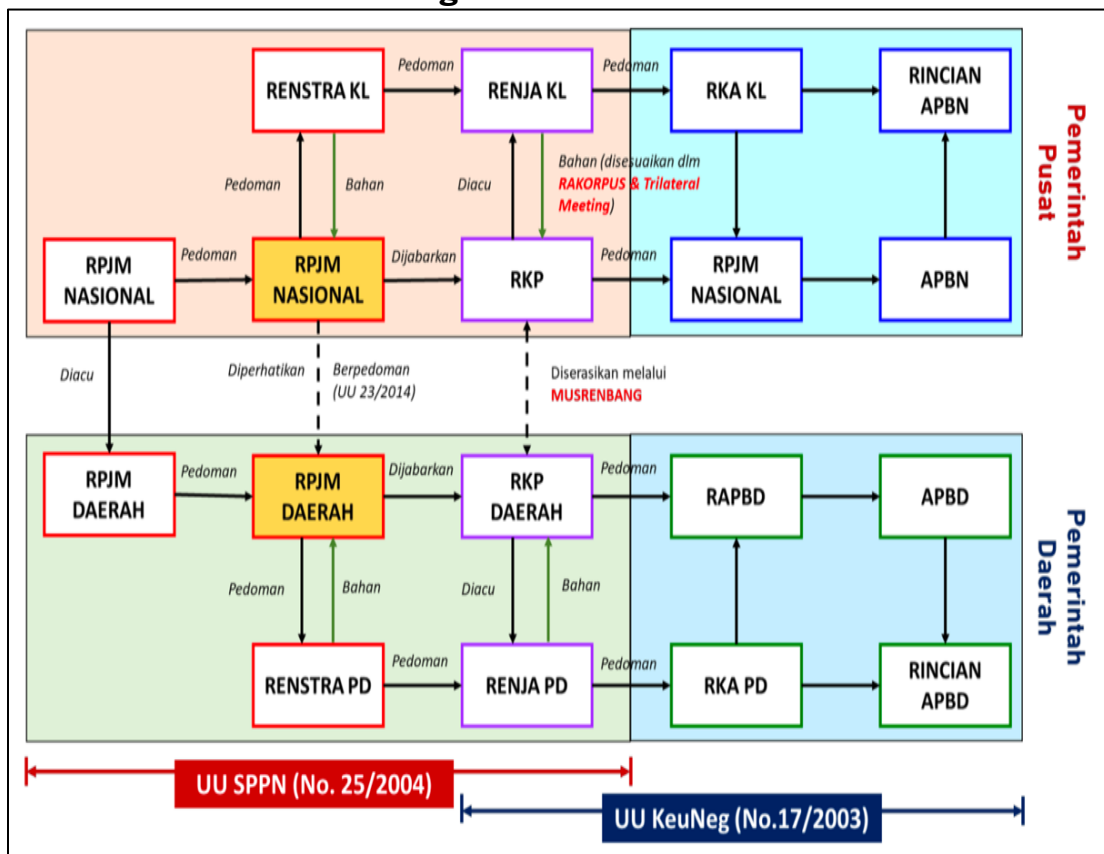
RENSTRA KL
Pedoman
RENJA KL
Pedoman
RKA KL
RINCIAN APBN
Pemerintah Pusat
Pedoman
Bahan
Diacu
Bahan (disesuaikan dlm RAKORPUS & Trilateral Meeting)
RPJM NASIONAL
Pedoman
RPJM NASIONAL
Dijabarkan
RKP
Pedoman
RPJM NASIONAL
APBN
Diacu
Diperhatikan
Berpedoman (UU 23/2014)
Diserasikan melalui MUSRENBANG
RPJM DAERAH
Pedoman
RPJM DAERAH
Dijabarkan
RKP DAERAH
Pedoman
RAPBD
APBD
Pemerintah Daerah
Pedoman
Bahan
Diacu
Bahan
RENSTRA PD
Pedoman
RENJA PD
Pedoman
RKA PD
RINCIAN APBD
UU SPPN (No. 25/2004)
UU KeuNeg (No.17/2003)